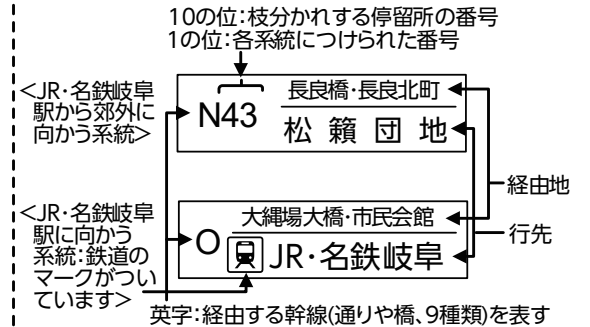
10の位:枝分かれする停留所の番号
1の位:各系統につけられた番号

<JR・名鉄岐阜駅から郊外に向かう系統>

N43 長良橋・長良北町
松籟団地

経由地

<JR・名鉄岐阜駅に向かう系統:鉄道のマークがついています>

O 大縄場大橋・市民会館
JR・名鉄岐阜

行先

英字:経由する幹線(通りや橋、9種類)を表す